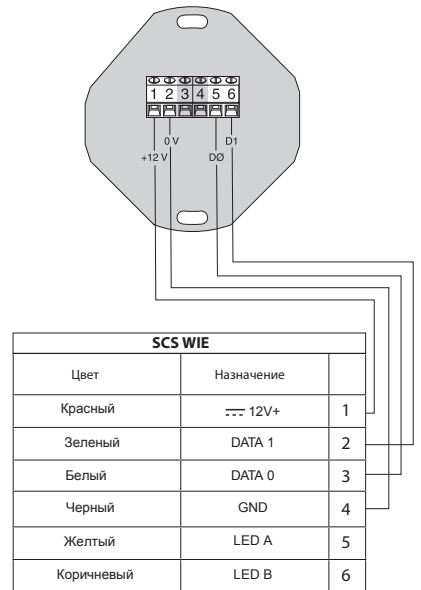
1 2 3 4 5 6

0 V
+12 V
DØ
D1

| SCS WIE | | |
|---|---|---|
| Цвет | Назначение | |
| Красный | ⎓ 12V+ | 1 |
| Зеленый | DATA 1 | 2 |
| Белый | DATA 0 | 3 |
| Черный | GND | 4 |
| Желтый | LED A | 5 |
| Коричневый | LED B | 6 |